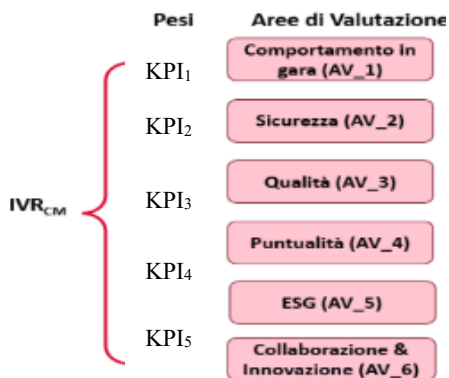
Pesi

Aree di Valutazione

$IVR_{CM}$

$KPI_1$

Comportamento in gara (AV_1)

$KPI_2$

Sicurezza (AV_2)

$KPI_3$

Qualità (AV_3)

Puntualità (AV_4)

$KPI_4$

ESG (AV_5)

$KPI_5$

Collaborazione & Innovazione (AV_6)